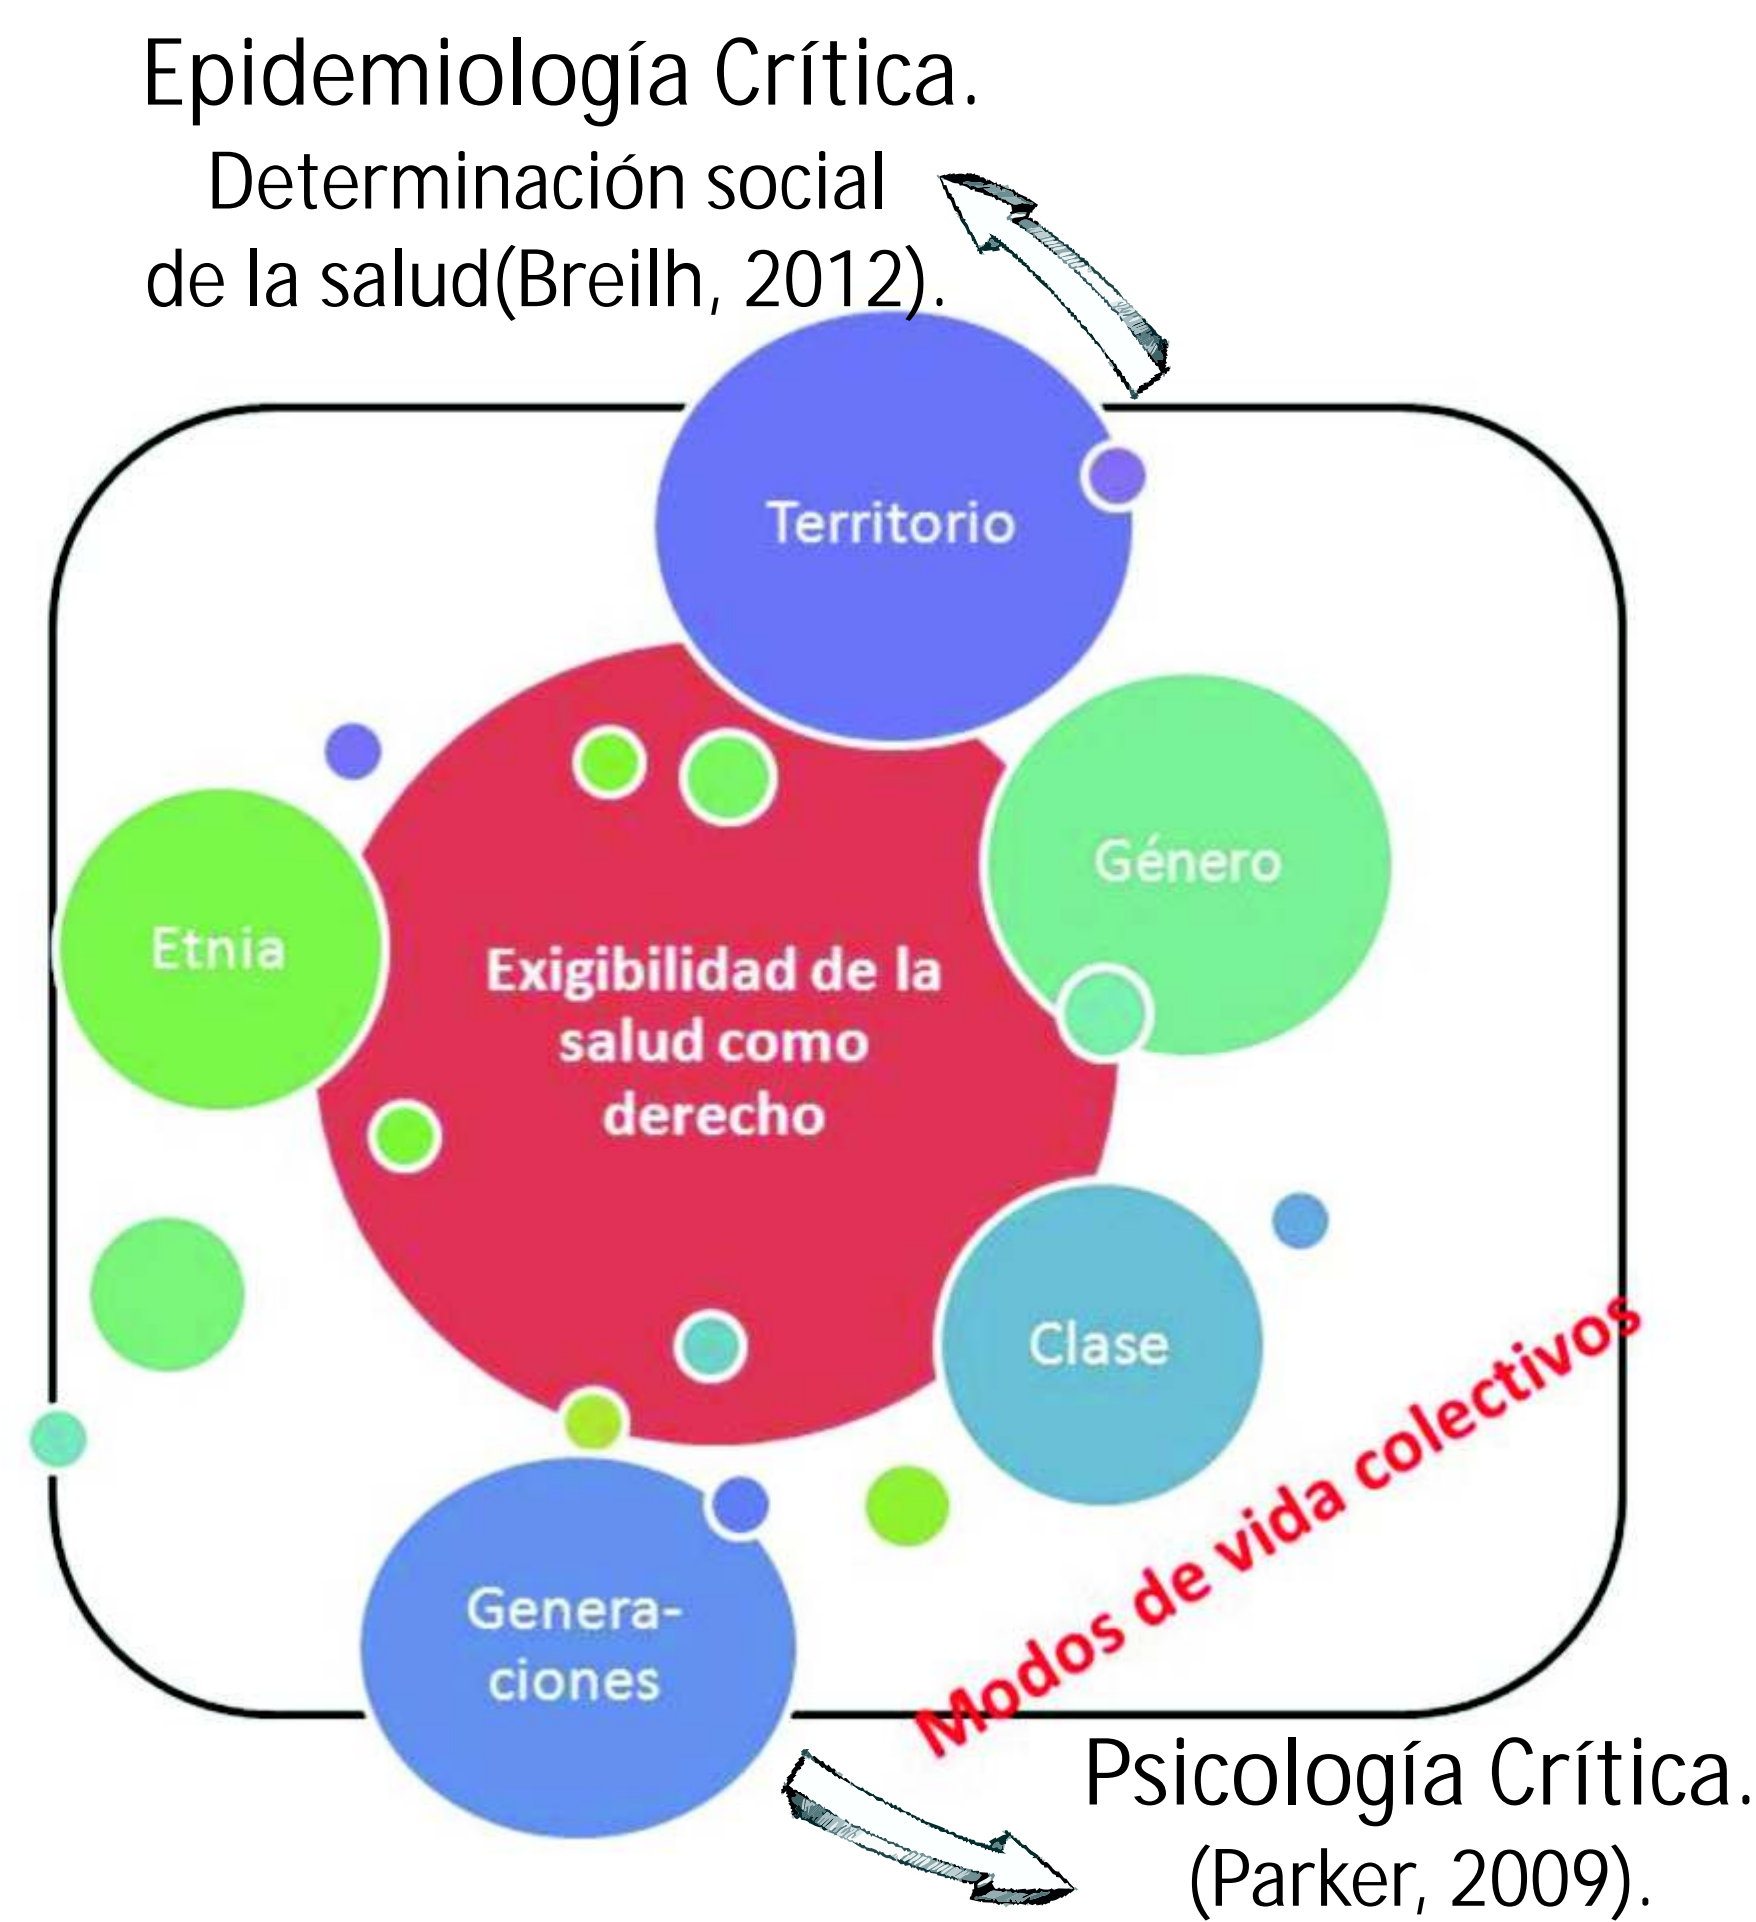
Epidemiología Crítica.
Determinación social de la salud(Breilh, 2012).

Territorio

Género

Etnia

Exigibilidad de la salud como derecho

Clase

Generaciones

Modos de vida colectivos

Psicología Crítica.
(Parker, 2009).